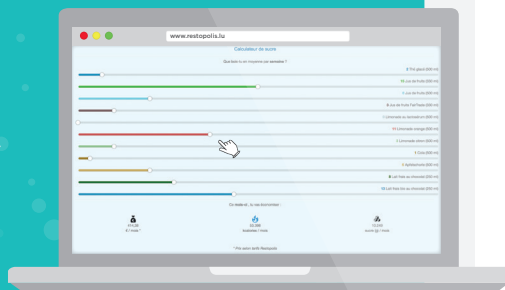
www.restopolis.lu

Calculateur de sucre

Que bois-tu en moyenne par semaine ?

2 Thé glacé (500 ml)

15 Jus de fruits (200 ml)

1 Jus de fruits (200 ml)

6 Jus de fruits FairTrade (200 ml)

1 Limonade au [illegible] (330 ml)

11 Limonade orange (330 ml)

1 Limonade citron (330 ml)

3 Cola (330 ml)

3 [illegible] (330 ml)

8 Lait frais au chocolat (200 ml)

10 Lait frais bio au chocolat (200 ml)

Ce totale-ci, tu vas consommer :

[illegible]
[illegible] / mois

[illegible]
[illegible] / mois

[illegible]
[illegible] / mois

* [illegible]